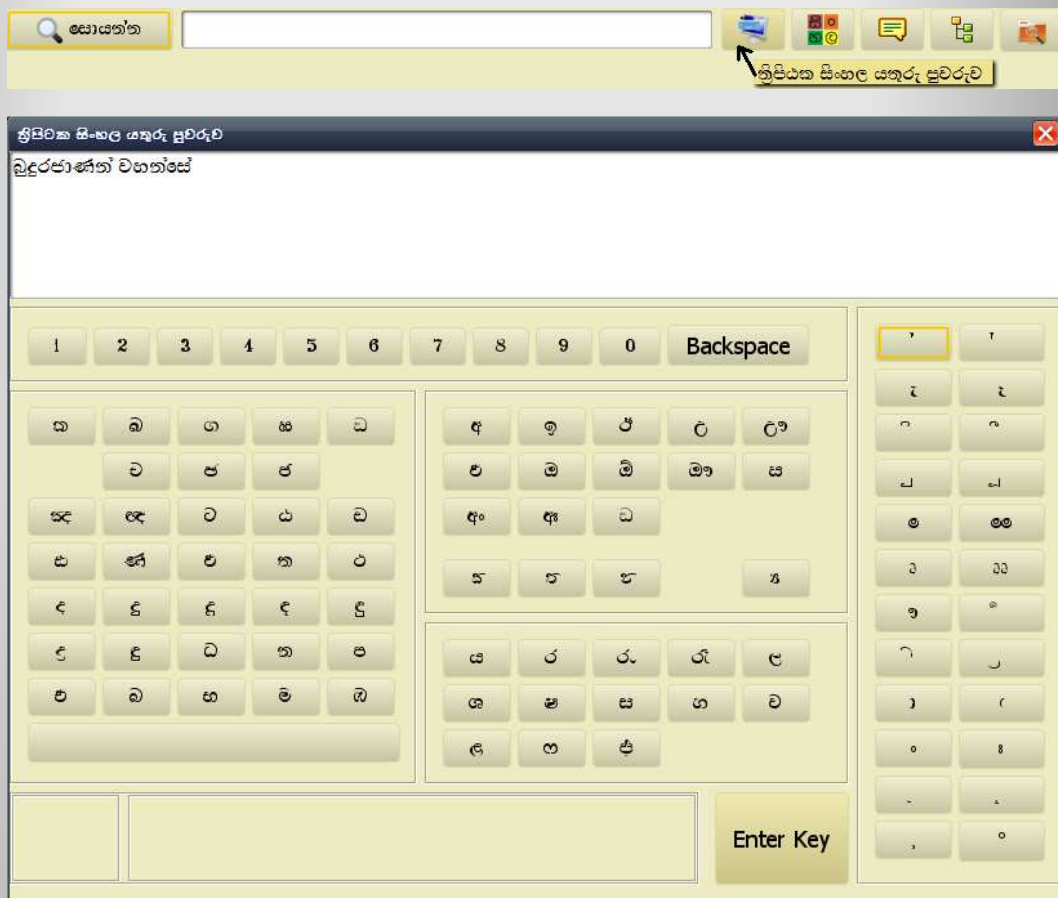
සොයන්න

ත්‍රිපිටක සිංහල යතුරු පුවරුව

ත්‍රිපිටක සිංහල යතුරු පුවරුව

බුදුරජාණන් වහන්සේ

1 2 3 4 5 6 7 8 9 0 Backspace

ක ඛ ග ඝ ඞ
ච ඡ ජ
ඤ ඥ ට ඨ ඩ
ඪ ණ ඬ ත ථ
ද ධ න ඳ ප
ඵ බ භ ම ඹ
ය ර ල ව ශ
ෂ ස හ ළ ෆ

අ ඉ ඊ උ ඌ
එ ඔ ඕ ඖ ඍ
අං ඈ ඞ

ය ර රු රූ ල
ශ ෂ ස හ ව
ළ ෆ ඃ

Enter Key